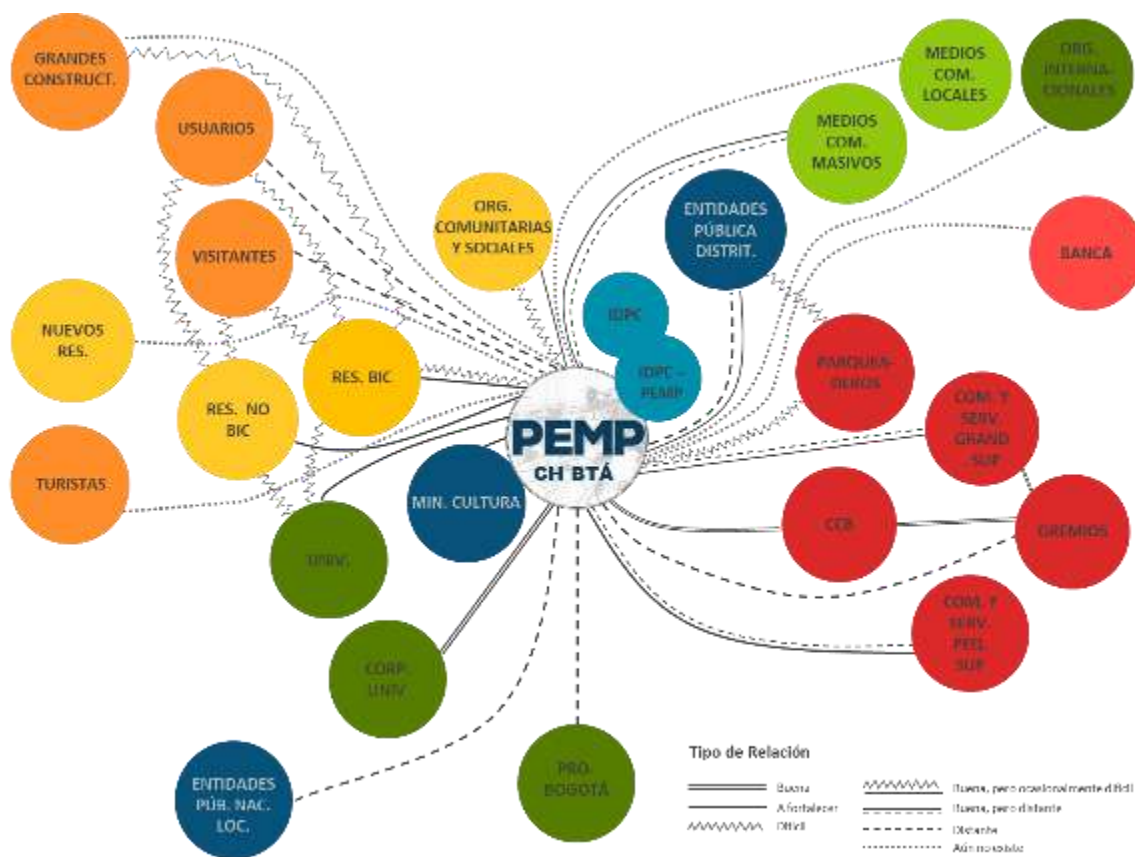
GRANDES CONSTRUCT.

USUARIOS

VISITANTES

NUEVOS RES.

RES. BIC

RES. NO BIC

TURISTAS

ORG. COMUNITARIAS Y SOCIALES

ENTIDADES PÚBLICA DISTRIT.

MEDIOS COM. LOCALES

ORG. INTERNACIONALES

MEDIOS COM. MASIVOS

BANCA

IDPC

IDPC – PEMP

PARQUEADEROS

COM. Y SERV. GRAND. SUP

PEMP
CH BTÁ

MIN. CULTURA

CCB

GREMIOS

UNIV.

CORP. UNIV

COM. Y SERV. PEQ. SUP

ENTIDADES PÚB. NAC. LOC.

PRO BOGOTÁ

Tipo de Relación

Buena
A fortalecer
Difícil
Buena, pero ocasionalmente difícil
Buena, pero distante
Distante
Aún no existe